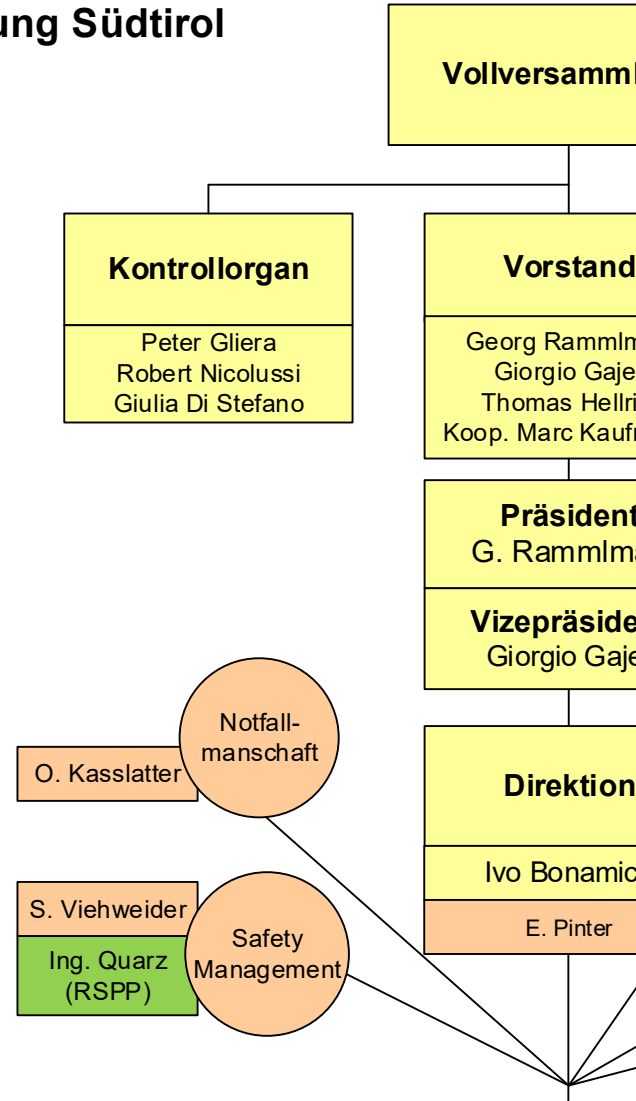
ung Südtirol

Vollversamml

Kontrollorgan

Peter Gliera
Robert Nicolussi
Giulia Di Stefano

Vorstand

Georg Rammlm
Giorgio Gaje
Thomas Hellri
Koop. Marc Kaufr

Präsident
G. Rammlma

Vizepräside
Giorgio Gaje

Notfallmanschaft

O. Kasslatter

Direktion

Ivo Bonamic

E. Pinter

S. Viehweider

Ing. Quarz (RSPP)

Safety Management